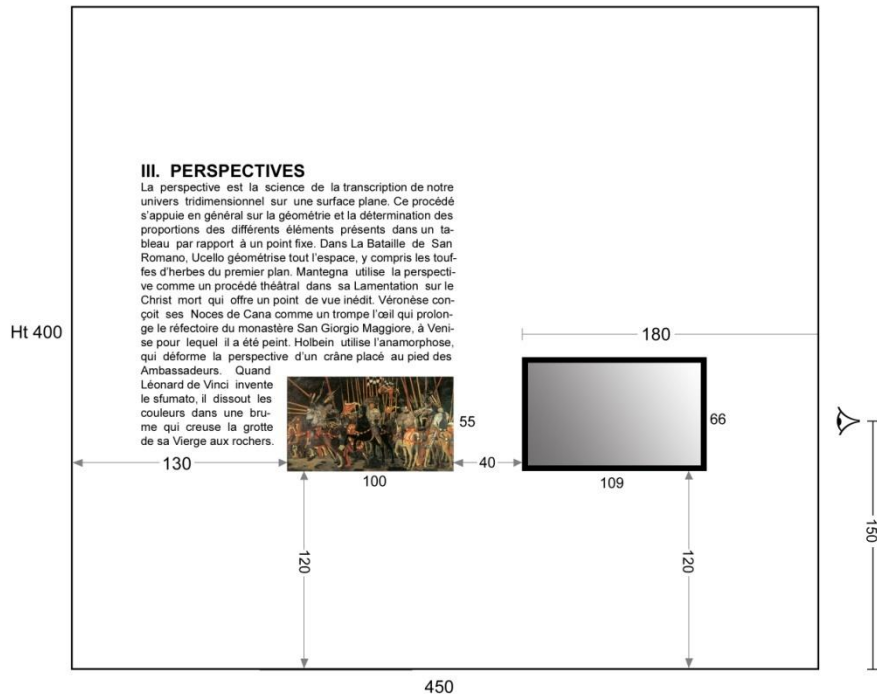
III. PERSPECTIVES

La perspective est la science de la transcription de notre univers tridimensionnel sur une surface plane. Ce procédé s'appuie en général sur la géométrie et la détermination des proportions des différents éléments présents dans un tableau par rapport à un point fixe. Dans La Bataille de San Romano, Ucello géométrise tout l'espace, y compris les touffes d'herbes du premier plan. Mantegna utilise la perspective comme un procédé théâtral dans sa Lamentation sur le Christ mort qui offre un point de vue inédit. Véronèse conçoit ses Noces de Cana comme un trompe l'œil qui prolonge le réfectoire du monastère San Giorgio Maggiore, à Venise pour lequel il a été peint. Holbein utilise l'anamorphose, qui déforme la perspective d'un crâne placé au pied des Ambassadeurs. Quand Léonard de Vinci invente le sfumato, il dissout les couleurs dans une brume qui creuse la grotte de sa Vierge aux rochers.

Ht 400

180

55

66

130

40

100

109

120

120

150

450